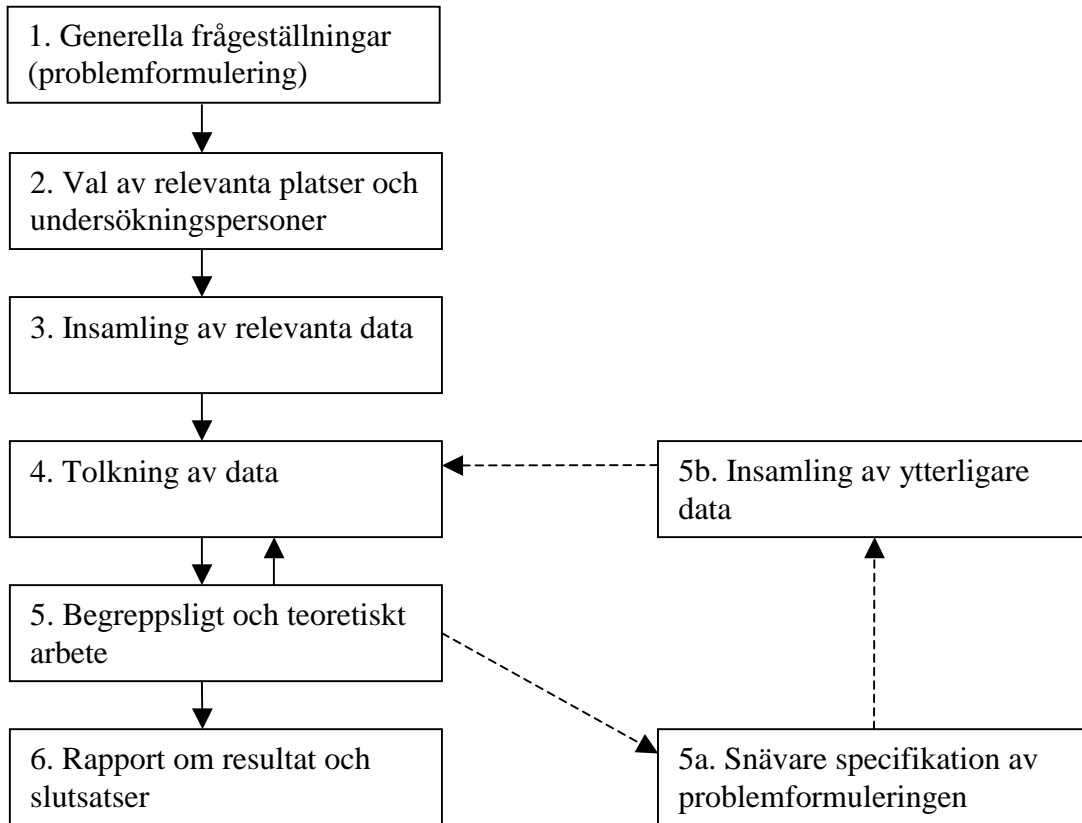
1. Generella frågeställningar (problemformulering)

2. Val av relevanta platser och undersökningspersoner

3. Insamling av relevanta data

4. Tolkning av data

5b. Insamling av ytterligare data

5. Begreppsligt och teoretiskt arbete

6. Rapport om resultat och slutsatser

5a. Snävare specifikation av problemformuleringen